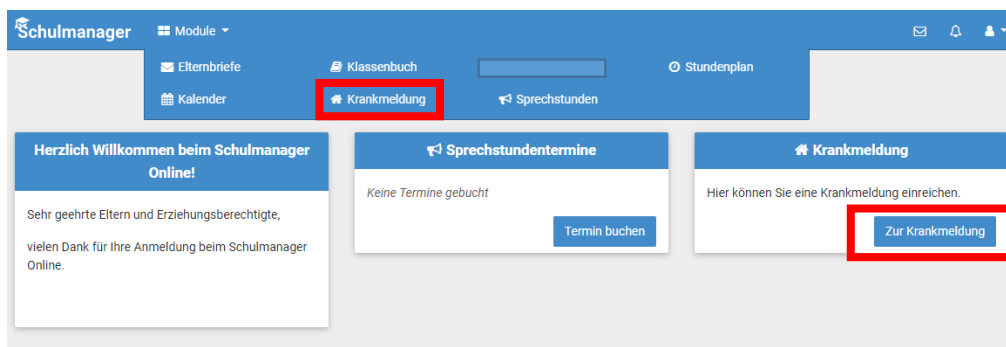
Schulmanager

Module

Elternbriefe

Klassenbuch

Stundenplan

Kalender

Krankmeldung

Sprechstunden

Herzlich Willkommen beim Schulmanager Online!

Sehr geehrte Eltern und Erziehungsberechtigte,

vielen Dank für Ihre Anmeldung beim Schulmanager Online.

Sprechstundentermine

Keine Termine gebucht

Termin buchen

Krankmeldung

Hier können Sie eine Krankmeldung einreichen.

Zur Krankmeldung